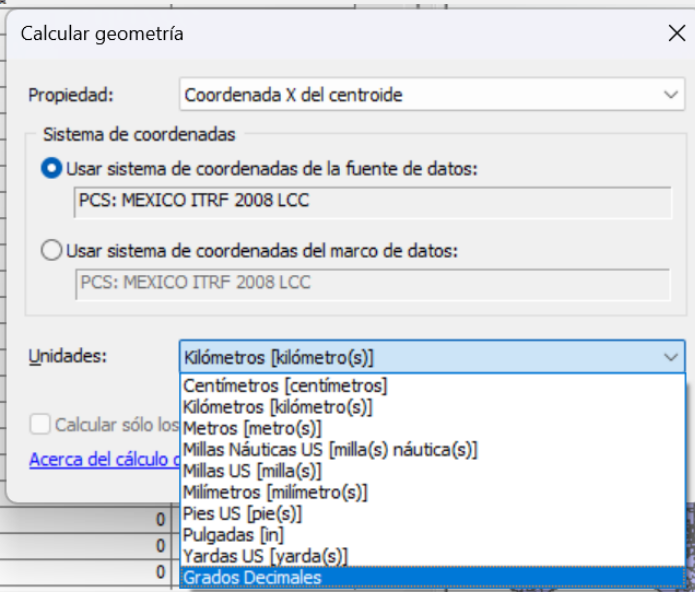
Calcular geometría

Propiedad: Coordenada X del centroide

Sistema de coordenadas

Usar sistema de coordenadas de la fuente de datos:

PCS: MEXICO ITRF 2008 LCC

Usar sistema de coordenadas del marco de datos:

PCS: MEXICO ITRF 2008 LCC

Unidades: Kilómetros [kilómetro(s)]

Centímetros [centímetros]
Kilómetros [kilómetro(s)]
Metros [metro(s)]
Millas Náuticas US [milla(s) náutica(s)]
Millas US [milla(s)]
Milímetros [milímetro(s)]
Pies US [pie(s)]
Pulgadas [in]
Yardas US [yarda(s)]
Grados Decimales

Calcular sólo los

Acerca del cálculo d

0
0
0